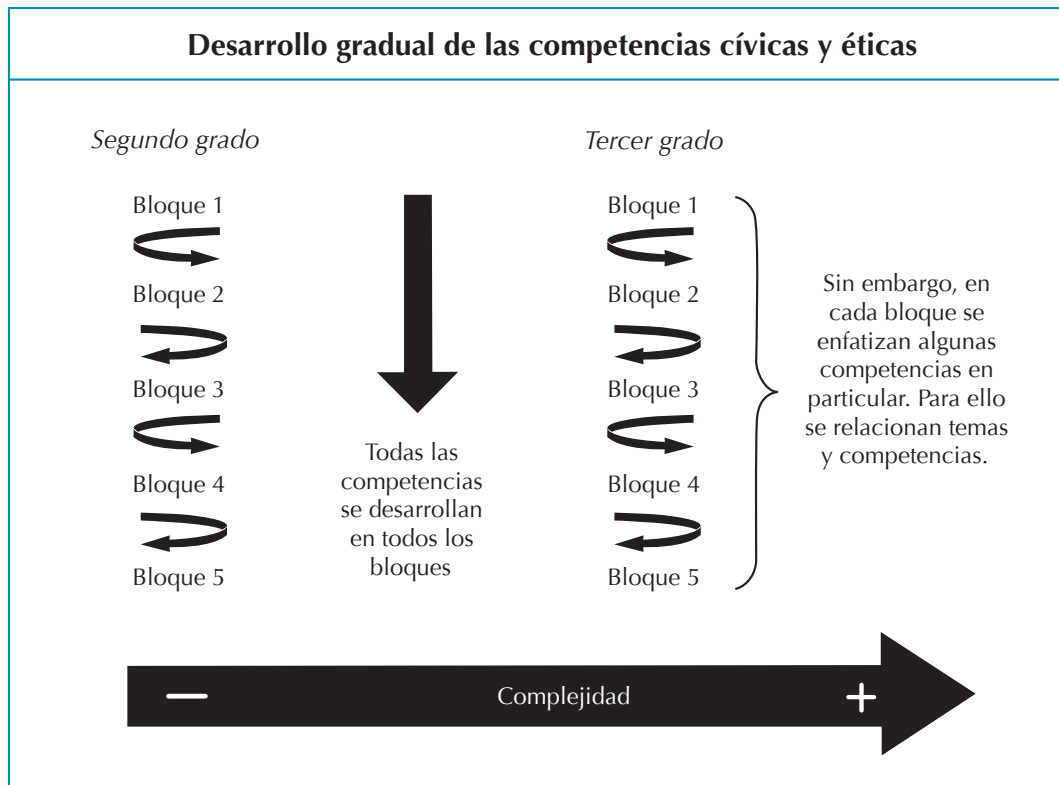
Desarrollo gradual de las competencias cívicas y éticas

Segundo grado

Bloque 1

Bloque 2

Bloque 3

Bloque 4

Bloque 5

Todas las competencias se desarrollan en todos los bloques

Tercer grado

Bloque 1

Bloque 2

Bloque 3

Bloque 4

Bloque 5

Sin embargo, en cada bloque se enfatizan algunas competencias en particular. Para ello se relacionan temas y competencias.

— Complejidad +